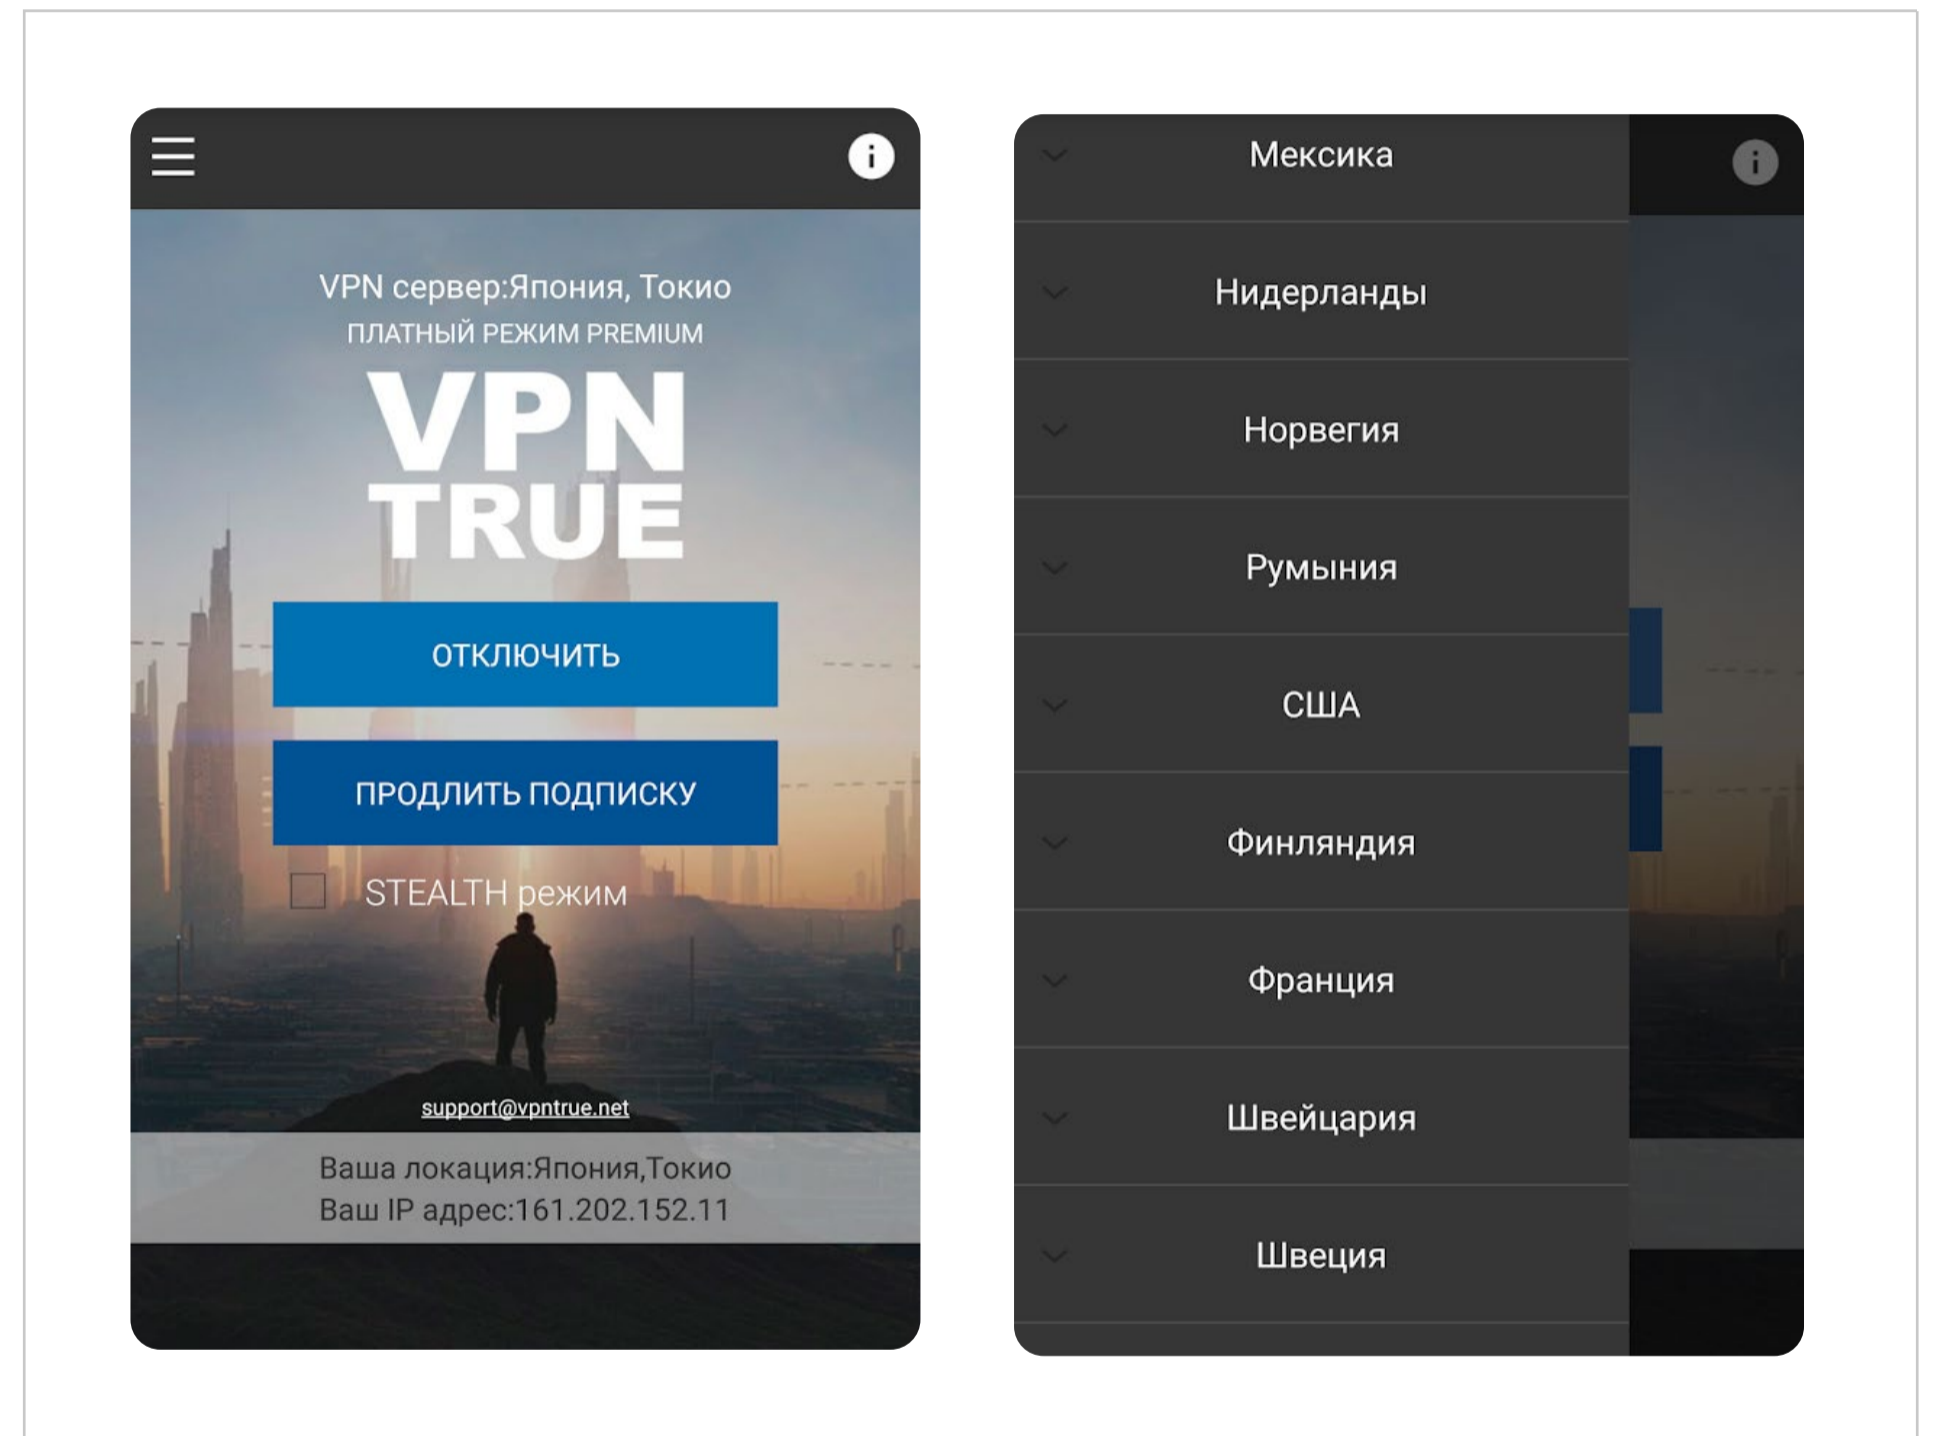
VPN сервер:Япония, Токио
ПЛАТНЫЙ РЕЖИМ PREMIUM

VPN
TRUE

ОТКЛЮЧИТЬ

ПРОДЛИТЬ ПОДПИСКУ

STEALTH режим

support@vpntrue.net

Ваша локация:Япония,Токио
Ваш IP адрес:161.202.152.11

Мексика

Нидерланды

Норвегия

Румыния

США

Финляндия

Франция

Швейцария

Швеция